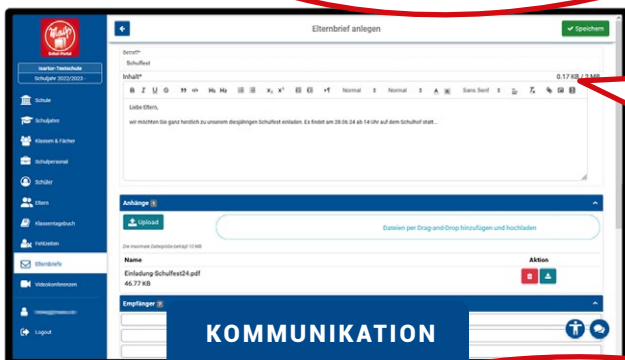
Schul-Portal
Isarkor-Testschule
Schuljahr 2022/2023

Schule
Schuljahre
Klassen & Fächer
Schulpersonal
Schüler
Eltern
Klassentagebuch
Fehlzeiten
Elternbriefe
Videokonferenzen
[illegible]
Logout

Elternbrief anlegen
Speichern

Betreff*
Schulfest
Inhalt*
0.17 KB / 2 MB
Normal Normal Sans Serif

Liebe Eltern,

wir möchten Sie ganz herzlich zu unserem diesjährigen Schulfest einladen. Es findet am 28.06.24 ab 14 Uhr auf dem Schulhof statt...

Anhänge 1
Upload
Dateien per Drag-and-Drop hinzufügen und hochladen
Die maximale Dateigröße beträgt 10 MB
Name
Aktion
Einladung Schulfest24.pdf
46.77 KB

Empfänger 7

KOMMUNIKATION